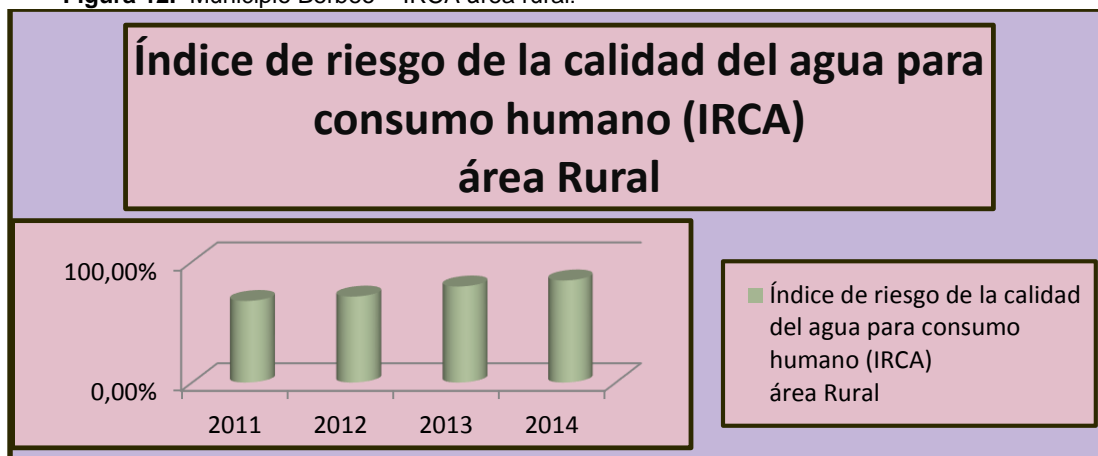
Figura 12. Municipio Betoeo – IRCA área rural.

Índice de riesgo de la calidad del agua para consumo humano (IRCA) área Rural

100,00%

0,00%

2011
2012
2013
2014

Índice de riesgo de la calidad del agua para consumo humano (IRCA) área Rural